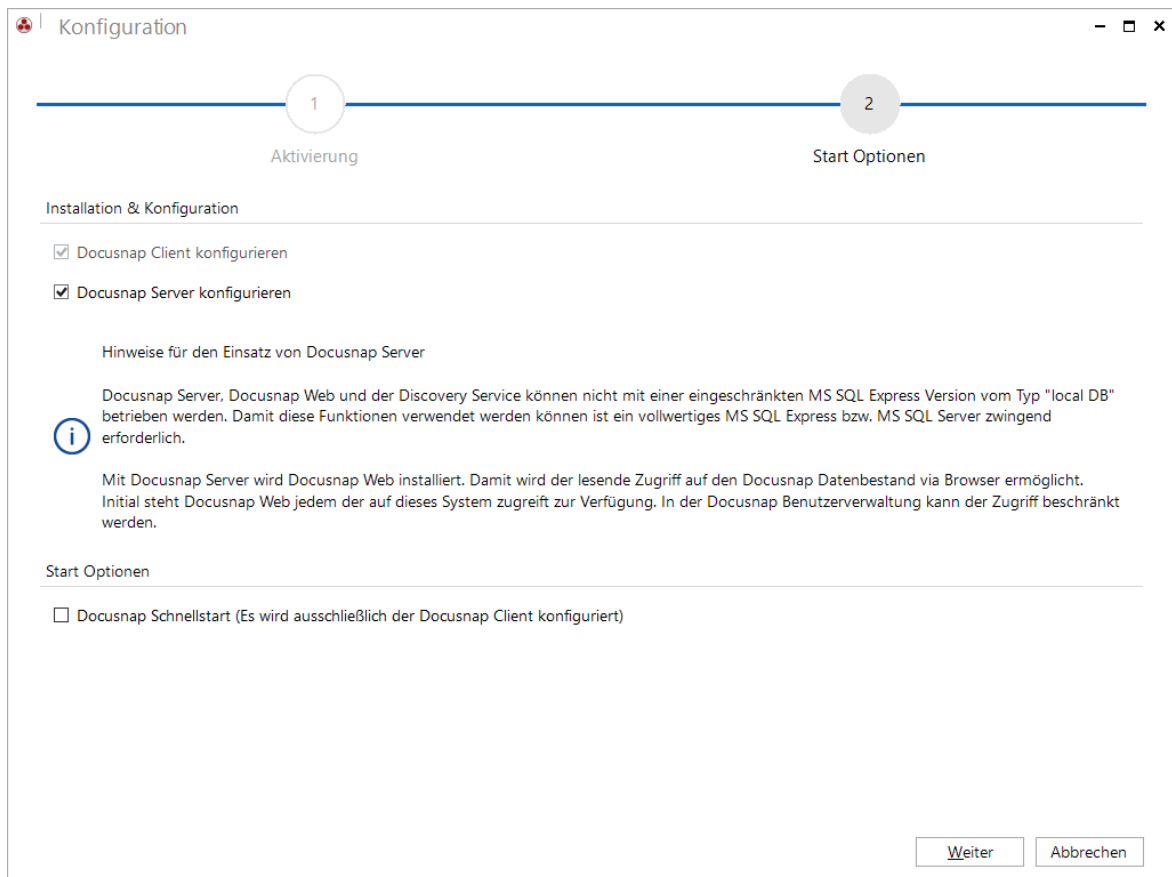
Konfiguration

1

Aktivierung

2

Start Optionen

Installation & Konfiguration

☑ Docusnap Client konfigurieren

☑ Docusnap Server konfigurieren

Hinweise für den Einsatz von Docusnap Server

Docusnap Server, Docusnap Web und der Discovery Service können nicht mit einer eingeschränkten MS SQL Express Version vom Typ "local DB" betrieben werden. Damit diese Funktionen verwendet werden können ist ein vollwertiges MS SQL Express bzw. MS SQL Server zwingend erforderlich.

Mit Docusnap Server wird Docusnap Web installiert. Damit wird der lesende Zugriff auf den Docusnap Datenbestand via Browser ermöglicht. Initial steht Docusnap Web jedem der auf dieses System zugreift zur Verfügung. In der Docusnap Benutzerverwaltung kann der Zugriff beschränkt werden.

Start Optionen

☐ Docusnap Schnellstart (Es wird ausschließlich der Docusnap Client konfiguriert)

Weiter

Abbrechen